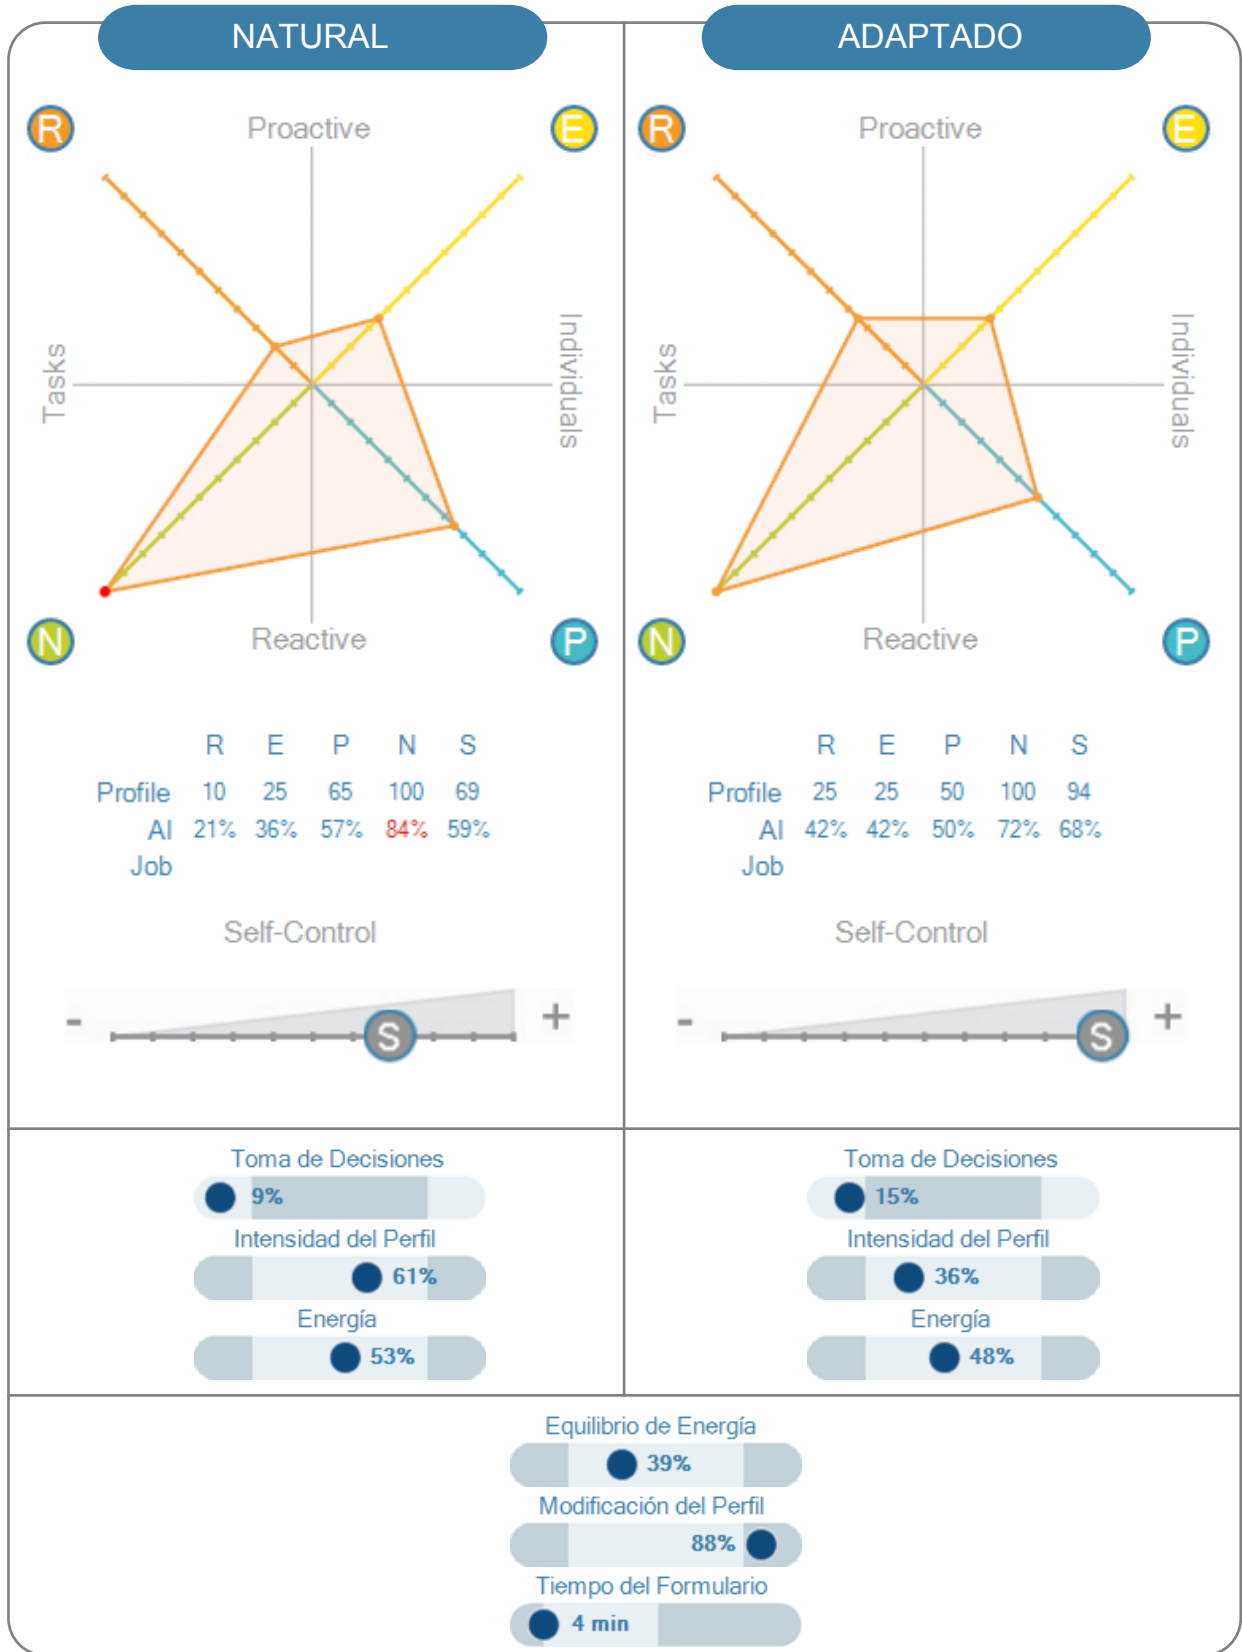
NATURAL

R Proactive E

Tasks Individuals

N Reactive P

| | R | E | P | N | S |
|---|---|---|---|---|---|
| Profile | 10 | 25 | 65 | 100 | 69 |
| AI | 21% | 36% | 57% | 84% | 59% |
| Job | | | | | |

Self-Control

- S +

ADAPTADO

R Proactive E

Tasks Individuals

N Reactive P

| | R | E | P | N | S |
|---|---|---|---|---|---|
| Profile | 25 | 25 | 50 | 100 | 94 |
| AI | 42% | 42% | 50% | 72% | 68% |
| Job | | | | | |

Self-Control

- S +

Toma de Decisiones
9%
Intensidad del Perfil
61%
Energía
53%

Toma de Decisiones
15%
Intensidad del Perfil
36%
Energía
48%

Equilibrio de Energía
39%
Modificación del Perfil
88%
Tiempo del Formulario
4 min